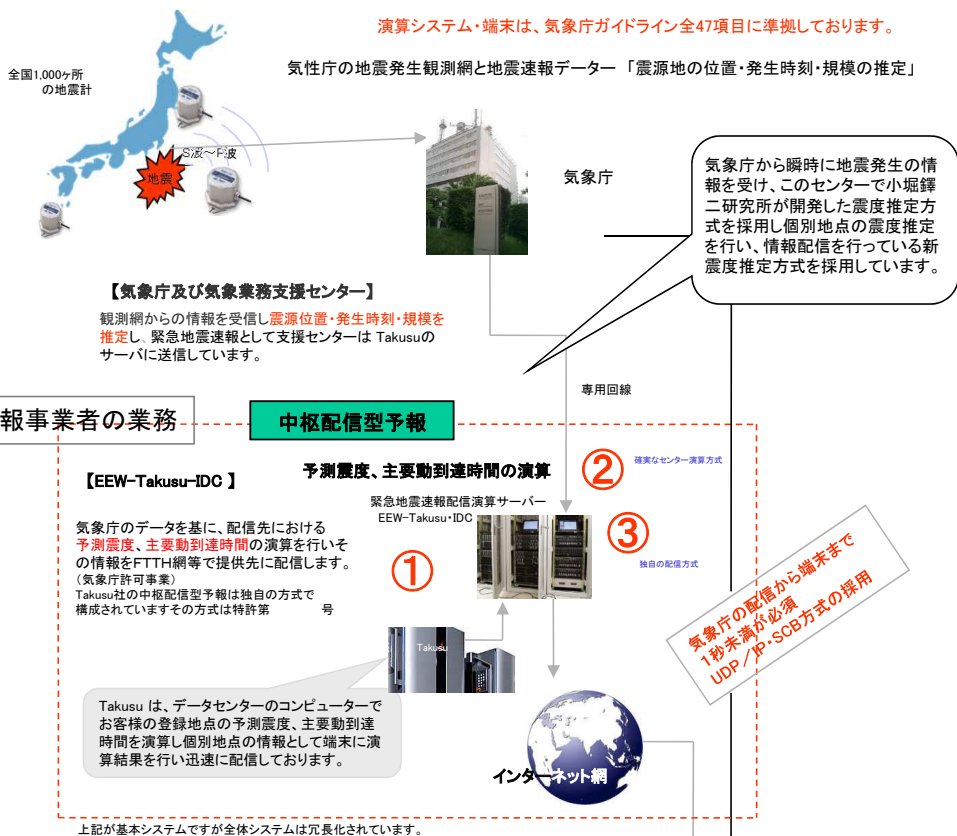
演算システム・端末は、気象庁ガイドライン全47項目に準拠しております。

気性庁の地震発生観測網と地震速報データー「震源地の位置・発生時刻・規模の推定」

全国1,000ヶ所の地震計

S波〜P波

地震

気象庁

気象庁から瞬時に地震発生の情報を受け、このセンターで小堀鐸二研究所が開発した震度推定方式を採用し個別地点の震度推定を行い、情報配信を行っている新震度推定方式を採用しています。

【気象庁及び気象業務支援センター】

観測網からの情報を受信し震源位置・発生時刻・規模を推定し、緊急地震速報として支援センターは Takusuのサーバに送信しています。

専用回線

報事業者の業務

中枢配信型予報

予測震度、主要動到達時間の演算

②

確実なセンター演算方式

【EEW-Takusu-IDC 】

緊急地震速報配信演算サーバー
EEW-Takusu・IDC

③

独自の配信方式

気象庁のデータを基に、配信先における予測震度、主要動到達時間の演算を行いその情報をFTTH網等で提供先に配信します。
(気象庁許可事業)
Takusu社の中枢配信型予報は独自の方式で構成されていますその方式は特許第　　　　号

①

気象庁の配信から端末まで
1秒未満が必須
UDP／IP・SCB方式の採用

Takusu

Takusu は、データセンターのコンピューターでお客様の登録地点の予測震度、主要動到達時間を演算し個別地点の情報として端末に演算結果を行い迅速に配信しております。

インターネット網

上記が基本システムですが全体システムは冗長化されています。